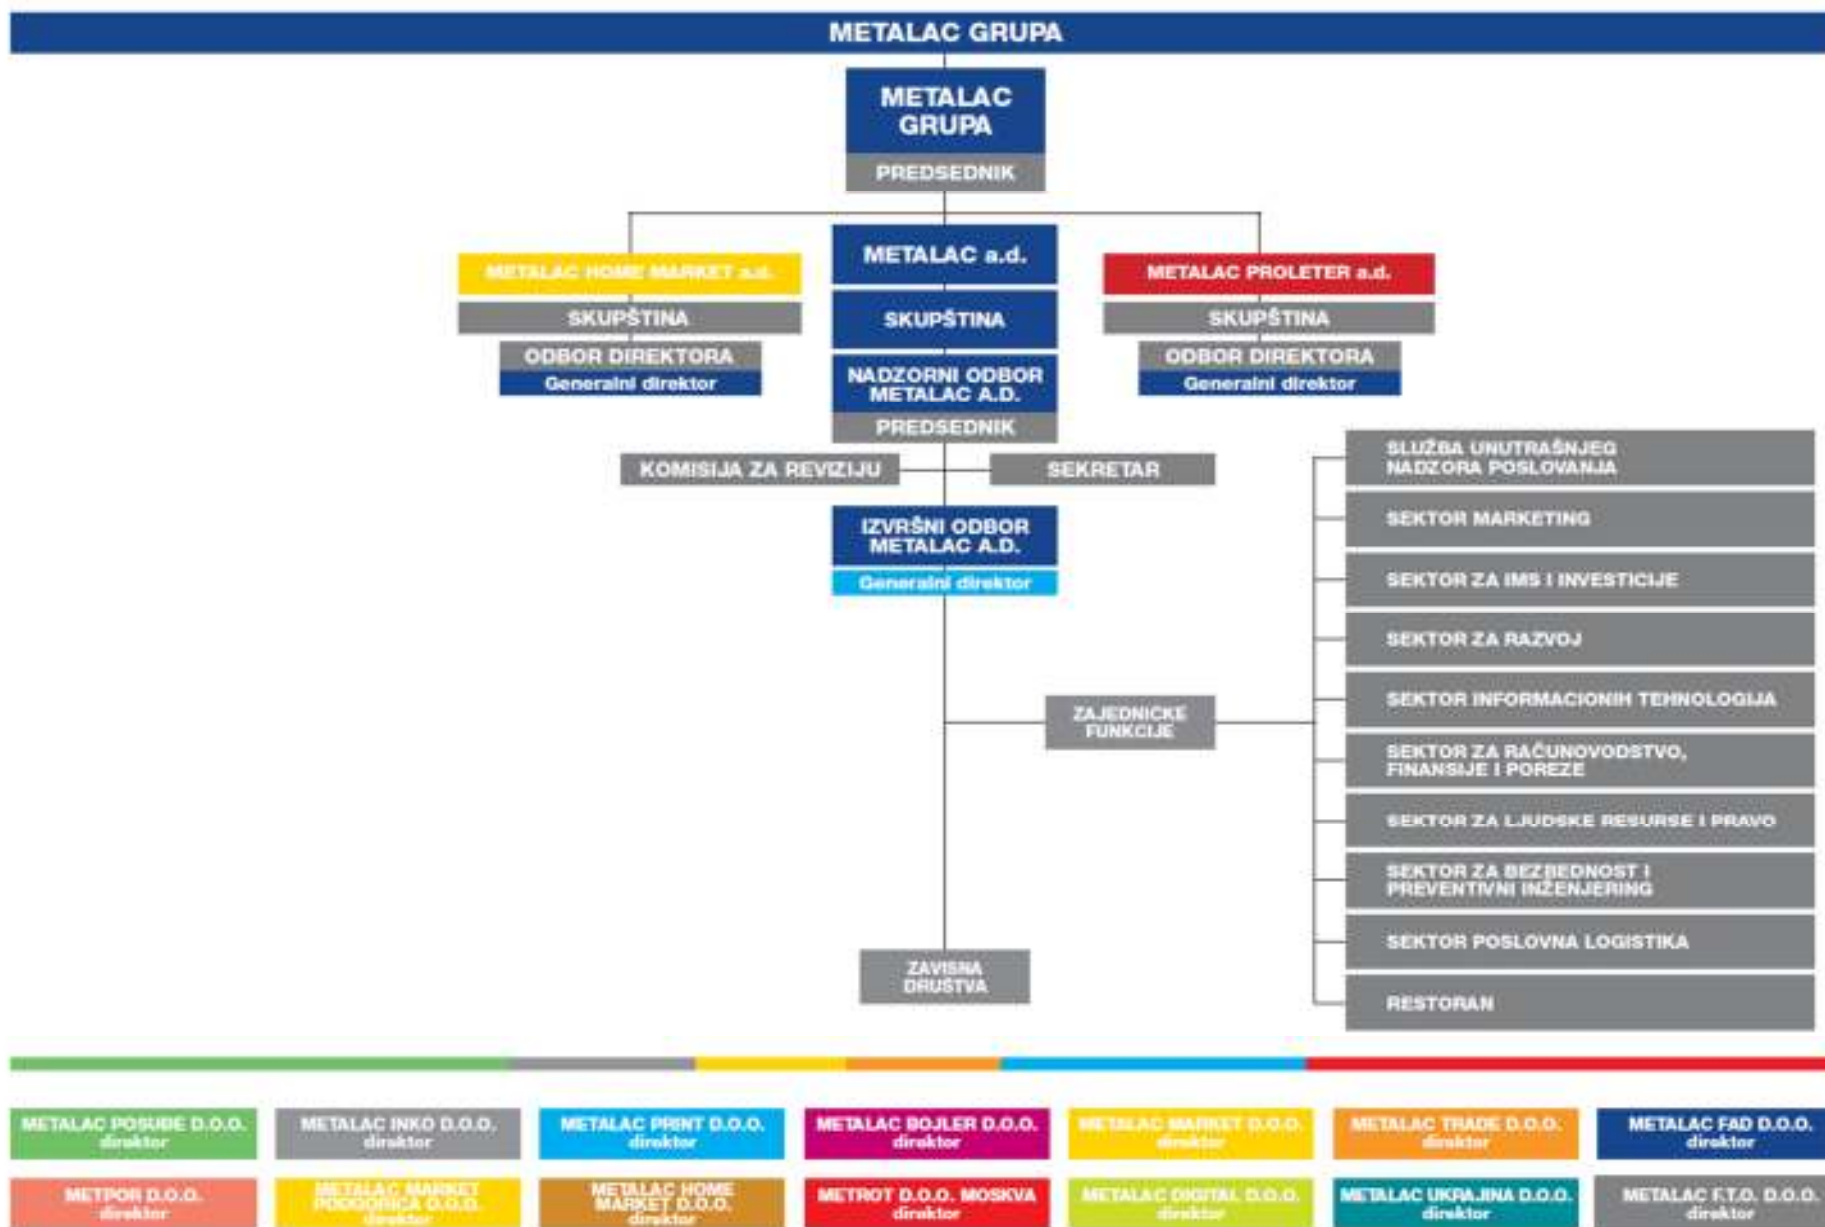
METALAC GRUPA

METALAC GRUPA
PREDSEDNIK

METALAC HOME MARKET a.d.
SKUPŠTINA
ODBOR DIREKTORA
Generalni direktor

METALAC a.d.
SKUPŠTINA
NADZORNI ODBOR METALAC A.D.
PREDSEDNIK

METALAC PROLETER a.d.
SKUPŠTINA
ODBOR DIREKTORA
Generalni direktor

KOMISIJA ZA REVIZIJU
SEKRETAR

IZVRŠNI ODBOR METALAC A.D.
Generalni direktor

SLUŽBA UNUTRAŠNJEG NADZORA POSLOVANJA
SEKTOR MARKETING
SEKTOR ZA IMS I INVESTICIJE
SEKTOR ZA RAZVOJ
SEKTOR INFORMACIONIH TEHNOLOGIJA
ZAJEDNIČKE FUNKCIJE
SEKTOR ZA RAČUNOVODSTVO, FINANSIJE I POREZE
SEKTOR ZA LJUDSKE RESURSE I PRAVO
SEKTOR ZA BEZBEDNOST I PREVENTIVNI INŽENJERING
SEKTOR POSLOVNA LOGISTIKA
ZAVISNA DRUŠTVA
RESTORAN

METALAC POSUĐE D.O.O. direktor
METALAC INKO D.O.O. direktor
METALAC PRINT D.O.O. direktor
METALAC BOJLER D.O.O. direktor
METALAC MARKET D.O.O. direktor
METALAC TRADE D.O.O. direktor
METALAC FAD D.O.O. direktor

METPOR D.O.O. direktor
METALAC MARKET PODGORICA D.O.O. direktor
METALAC HOME MARKET D.O.O. direktor
METROT D.O.O. MOSKVA direktor
METALAC DIGITAL D.O.O. direktor
METALAC UKRAJINA D.O.O. direktor
METALAC F.T.O. D.O.O. direktor